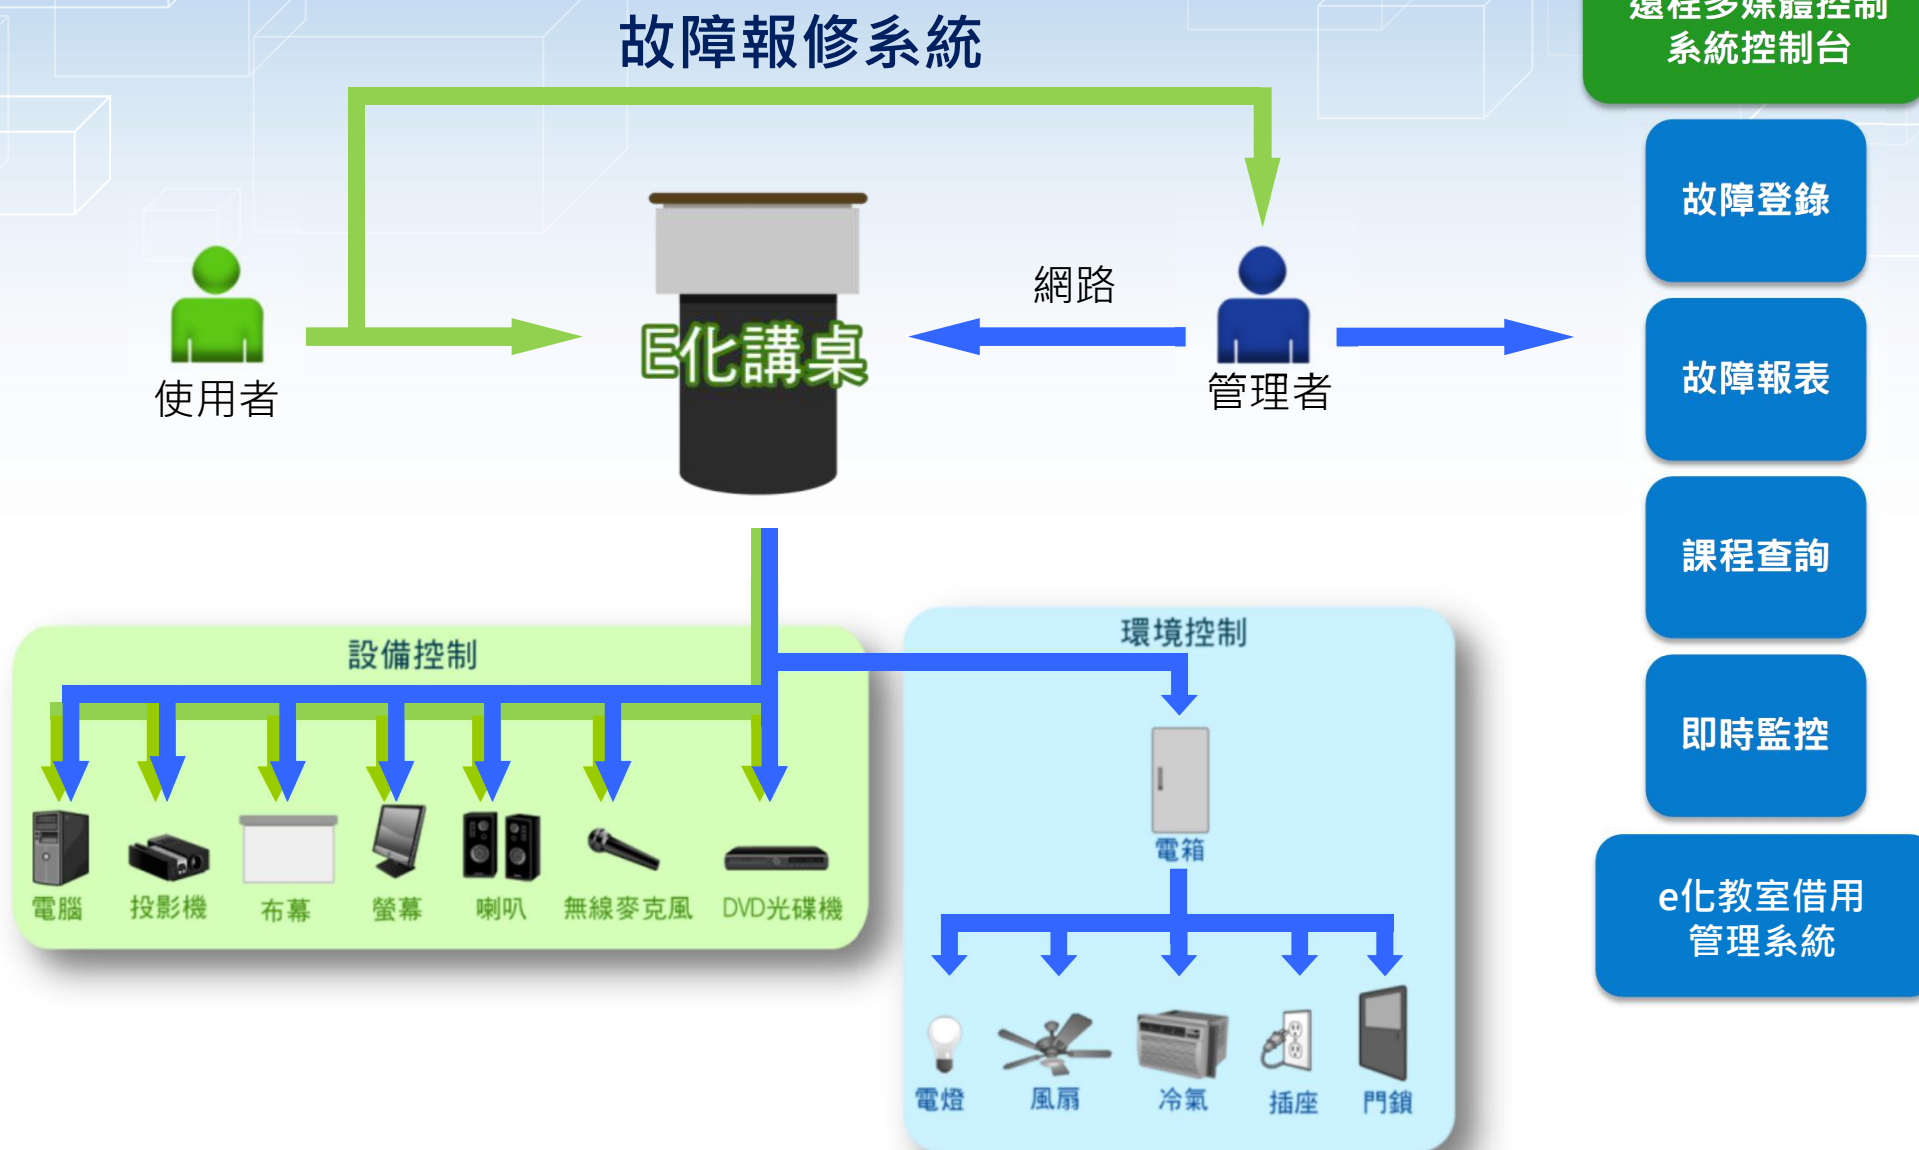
故障報修系統

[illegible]
系統控制台

故障登錄

故障報表

課程查詢

即時監控

e化教室借用管理系統

網路

使用者

E化講桌

管理者

設備控制

電腦 投影機 布幕 螢幕 喇叭 無線麥克風 DVD光碟機

環境控制

電箱

電燈 風扇 冷氣 插座 門鎖